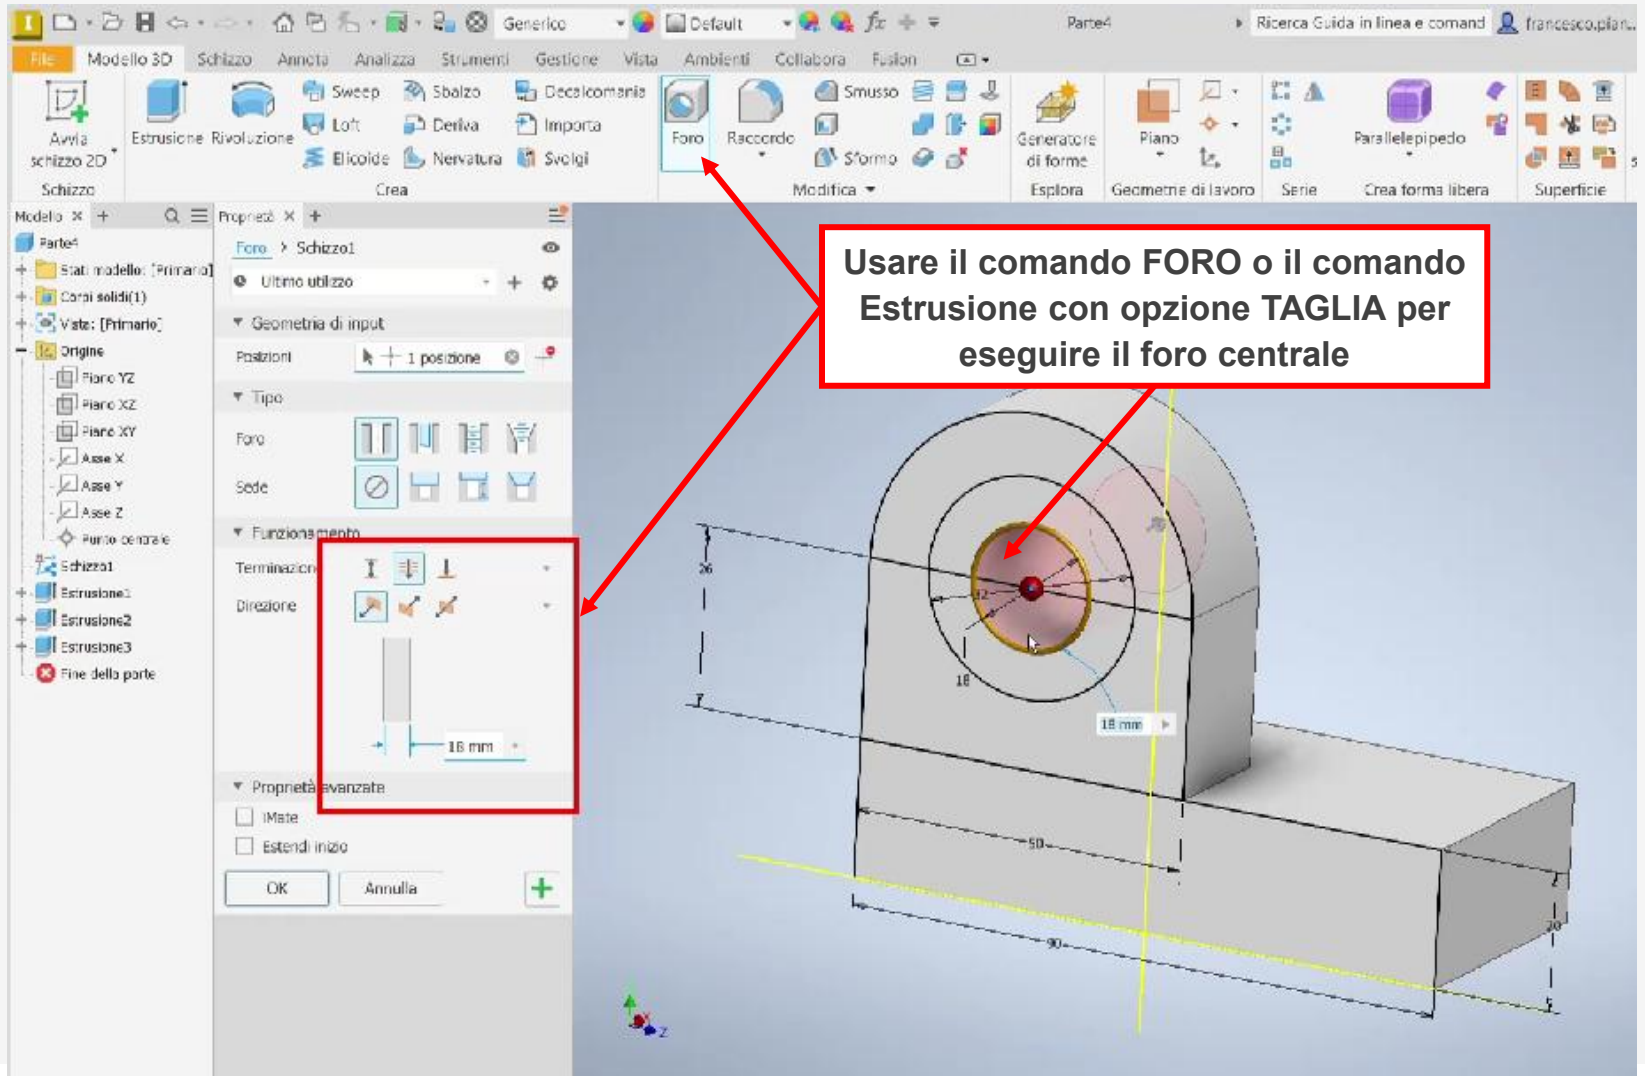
Generico Default Parte4 Ricerca Guida in linea e comand francesco.pian...

File Modello 3D Schizzo Annota Analizza Strumenti Gestione Vista Ambienti Collabora Fusion

Avvia schizzo 2D
Schizzo
Estrusione Rivoluzione Sweep Sbalzo Decalcomania Loft Deriva Importa Elicoide Nervatura Svolgi
Crea
Foro Raccordo Smusso Sformo
Modifica
Generatore di forme
Esplora
Piano
Geometrie di lavoro
Serie
Parallelepipedo
Crea forma libera
Superficie

Modello × +
Parte4
Stati modello: [Primario]
Corpi solidi(1)
Viste: [Primario]
Origine
Piano YZ
Piano XZ
Piano XY
Asse X
Asse Y
Asse Z
Punto centrale
Schizzo1
Estrusione1
Estrusione2
Estrusione3
Fine della parte

Proprietà × +
Foro > Schizzo1
Ultimo utilizzo
Geometria di input
Posizioni 1 posizione
Tipo
Foro
Sede
Funzionamento
Terminazione
Direzione
16 mm
Proprietà avanzate
iMate
Estendi inizio
OK Annulla

Usare il comando FORO o il comando Estrusione con opzione TAGLIA per eseguire il foro centrale

26
7
12
18
16 mm
50
90
2
20
5